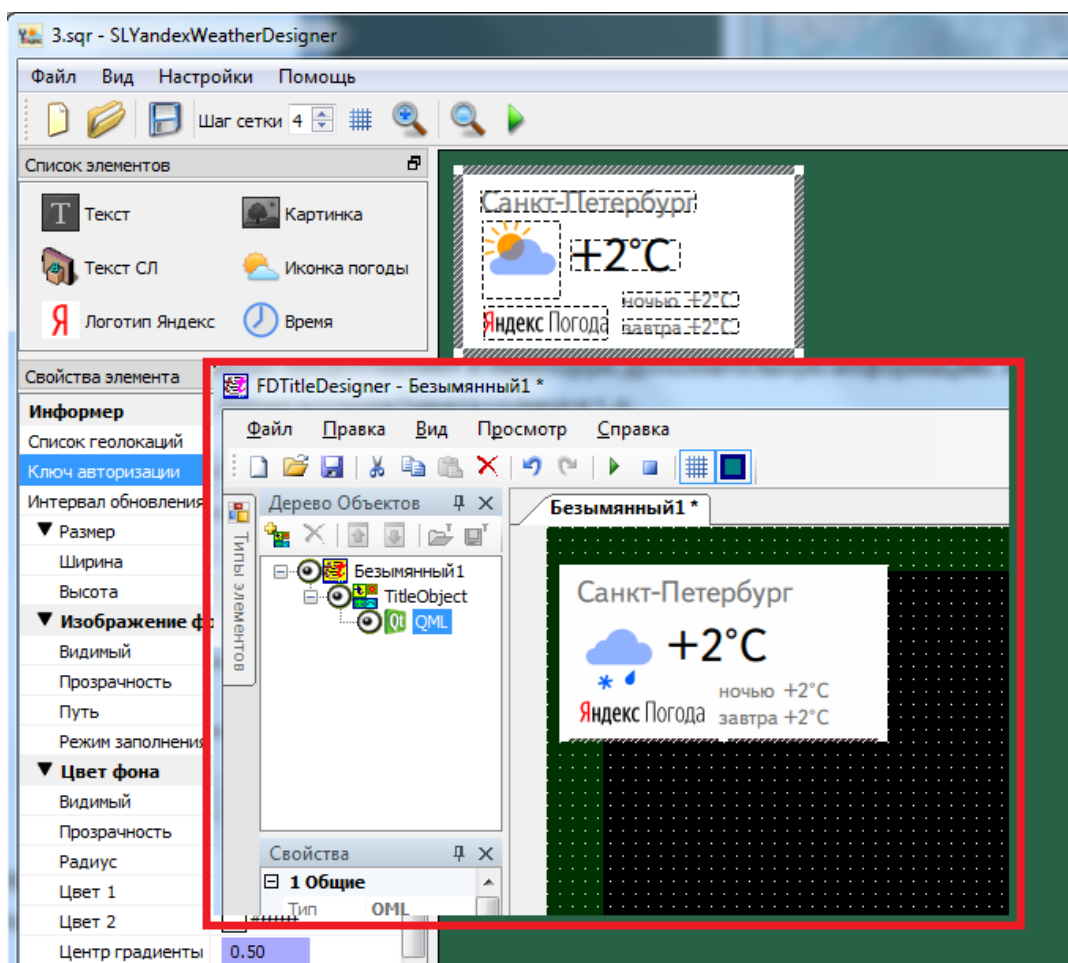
3.sqr - SLYandexWeatherDesigner

Файл Вид Настройки Помощь

Шаг сетки 4

Список элементов

Текст
Картинка
Текст СЛ
Иконка погоды
Логотип Яндекс
Время

Санкт-Петербург
+2°C
Яндекс Погода
ночью +2°C
завтра +2°C

Свойства элемента
Информер
Список геолокаций
Ключ авторизации
Интервал обновления
▼ Размер
Ширина
Высота
▼ Изображение ф
Видимый
Прозрачность
Путь
Режим заполнения
▼ Цвет фона
Видимый
Прозрачность
Радиус
Цвет 1
Цвет 2
Центр градиенты 0.50

FDTitleDesigner - Безымянный1 *

Файл Правка Вид Просмотр Справка

Типы элементов

Дерево Объектов
Безымянный1
TitleObject
QML

Безымянный1 *

Санкт-Петербург
+2°C
Яндекс Погода
ночью +2°C
завтра +2°C

Свойства
1 Общие
Тип QML